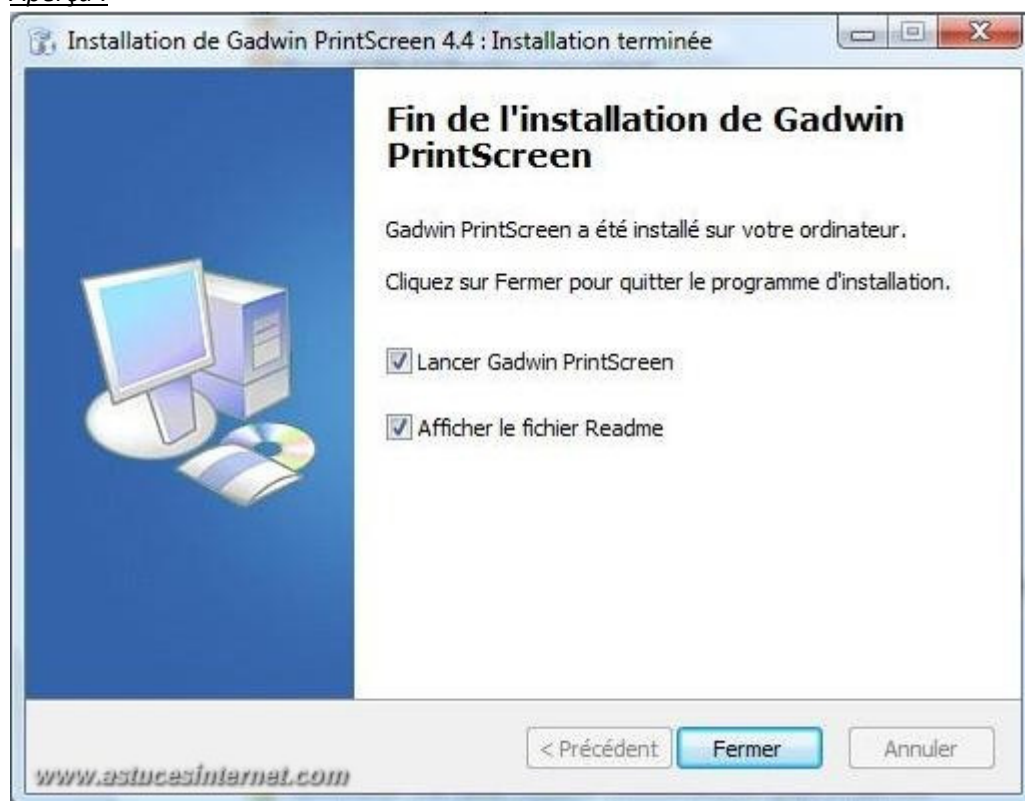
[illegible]

Installation de Gadwin PrintScreen 4.4 : Installation terminée

Fin de l'installation de Gadwin PrintScreen

Gadwin PrintScreen a été installé sur votre ordinateur.

Cliquez sur Fermer pour quitter le programme d'installation.

Lancer Gadwin PrintScreen

Afficher le fichier Readme

www.astucesinternet.com

< Précédent

Fermer

Annuler